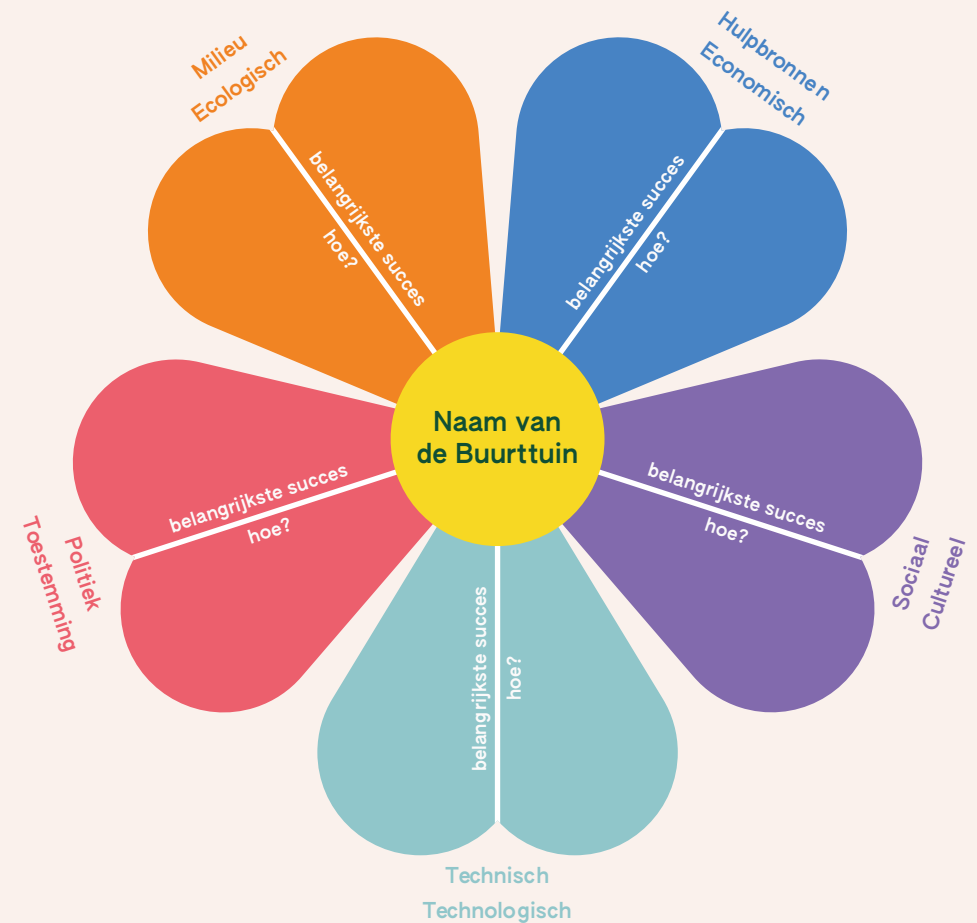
Milieu
Ecologisch

belangrijkste succes
hoe?

Hulpbronnen
Economisch

belangrijkste succes
hoe?

Naam van
de Buurttuin

belangrijkste succes
hoe?

Politiek
Toestemming

belangrijkste succes
hoe?

Sociaal
Cultureel

belangrijkste succes
hoe?

Technisch
Technologisch